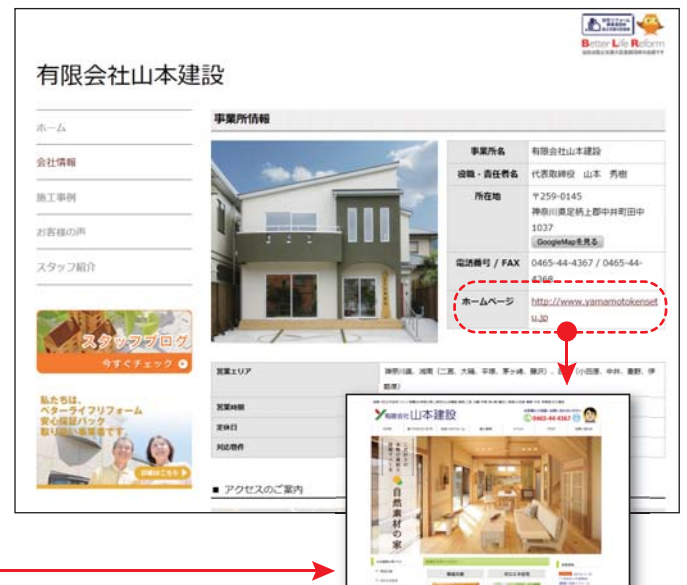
Better Life Reform

有限会社山本建設

ホーム
会社情報
施工事例
お客様の声
スタッフ紹介

スタッフブログ
今すぐチェック

私たちは、ベターライフリフォーム安心保証パック取り扱い業者です。
詳細はこちら

事業所情報

| 事業所名 | 有限会社山本建設 |
|---|---|
| 役職・責任者名 | 代表取締役　山本　秀樹 |
| 所在地 | 〒259-0145 神奈川県足柄上郡中井町田中1037 GoogleMapを見る |
| 電話番号 / FAX | 0465-44-4367 / 0465-44-4368 |
| ホームページ | http://www.yamamotokensetu.jp |

| 営業エリア | 神奈川県、湘南（二宮、大磯、平塚、茅ヶ崎、藤沢）、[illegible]（小田原、中井、秦野、伊勢原） |
|---|---|
| 営業時間 | |
| 定休日 | |
| 対応物件 | |

■ アクセスのご案内

有限会社 山本建設
0465-44-4367
自然素材の家